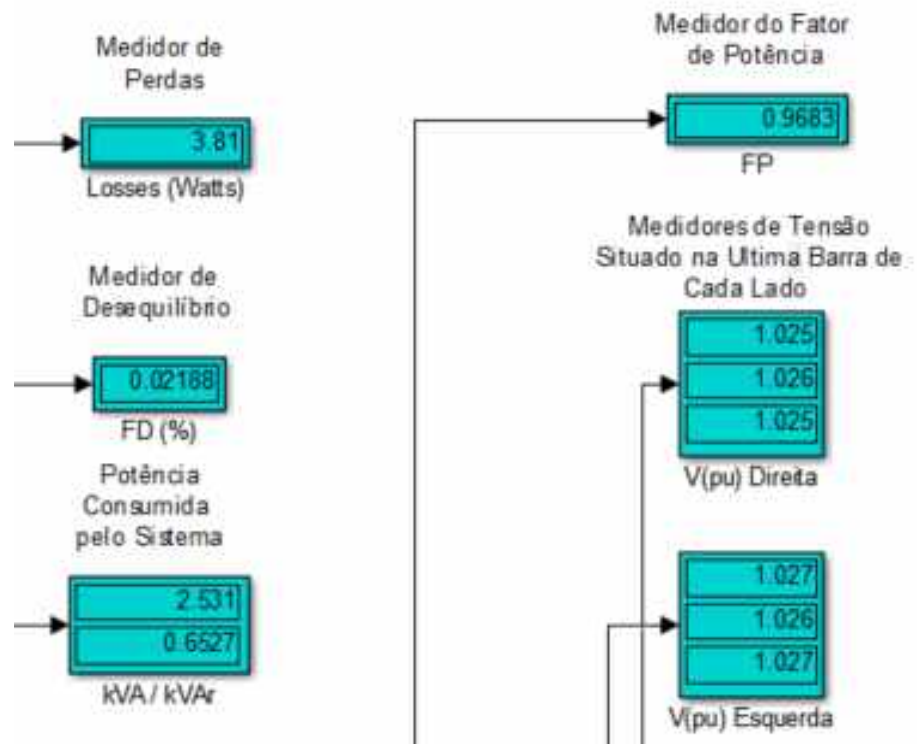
Medidor de Perdas

3.81

Losses (Watts)

Medidor de Desequilíbrio

0.02188

FD (%)

Potência Consumida pelo Sistema

2.531

0.6527

kVA / kVAr

Medidor do Fator de Potência

0.9683

FP

Medidores de Tensão Situado na Ultima Barra de Cada Lado

1.025

1.026

1.025

V(pu) Direita

1.027

1.026

1.027

V(pu) Esquerda